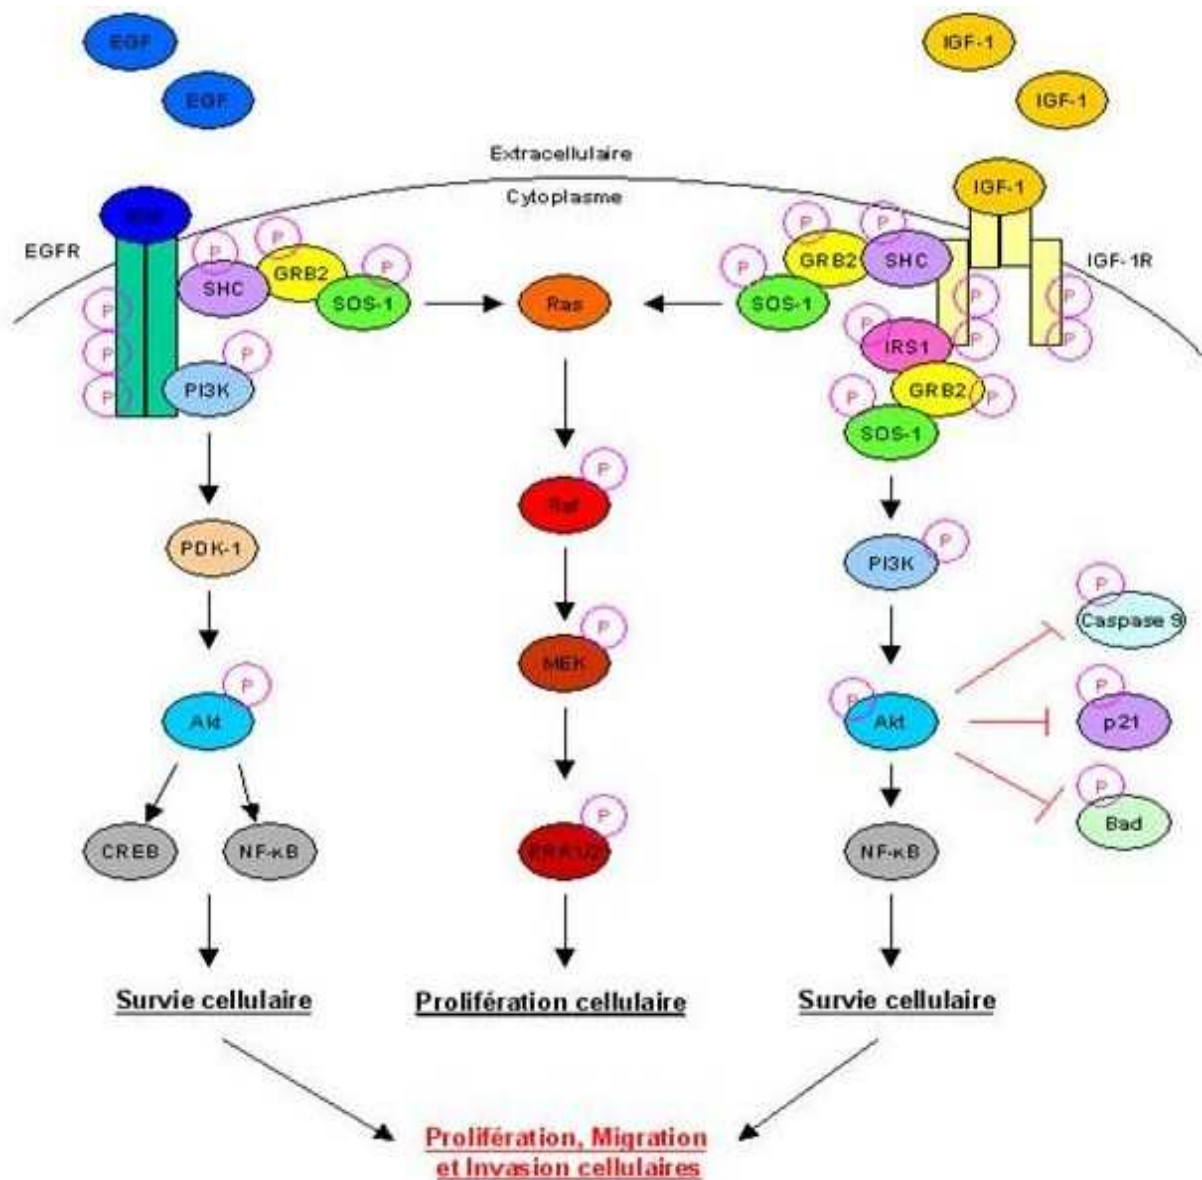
EGF
EGF
IGF-1
IGF-1
Extracellulaire
Cytoplasme
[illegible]
IGF-1
EGFR
P
P
P
P
P
P
P
SHC
GRB2
SOS-1
PI3K
P
P
P
GRB2
SHC
IGF-1R
SOS-1
P
P
P
P
IRS1
GRB2
SOS-1
P
P
Ras
Raf
P
MEK
P
ERK1/2
P
PDK-1
Akt
P
CREB
NF-κB
PI3K
P
P
Caspase 9
P
Akt
P
p21
P
Bad
NF-κB
Survie cellulaire
Prolifération cellulaire
Survie cellulaire
Prolifération, Migration et Invasion cellulaires